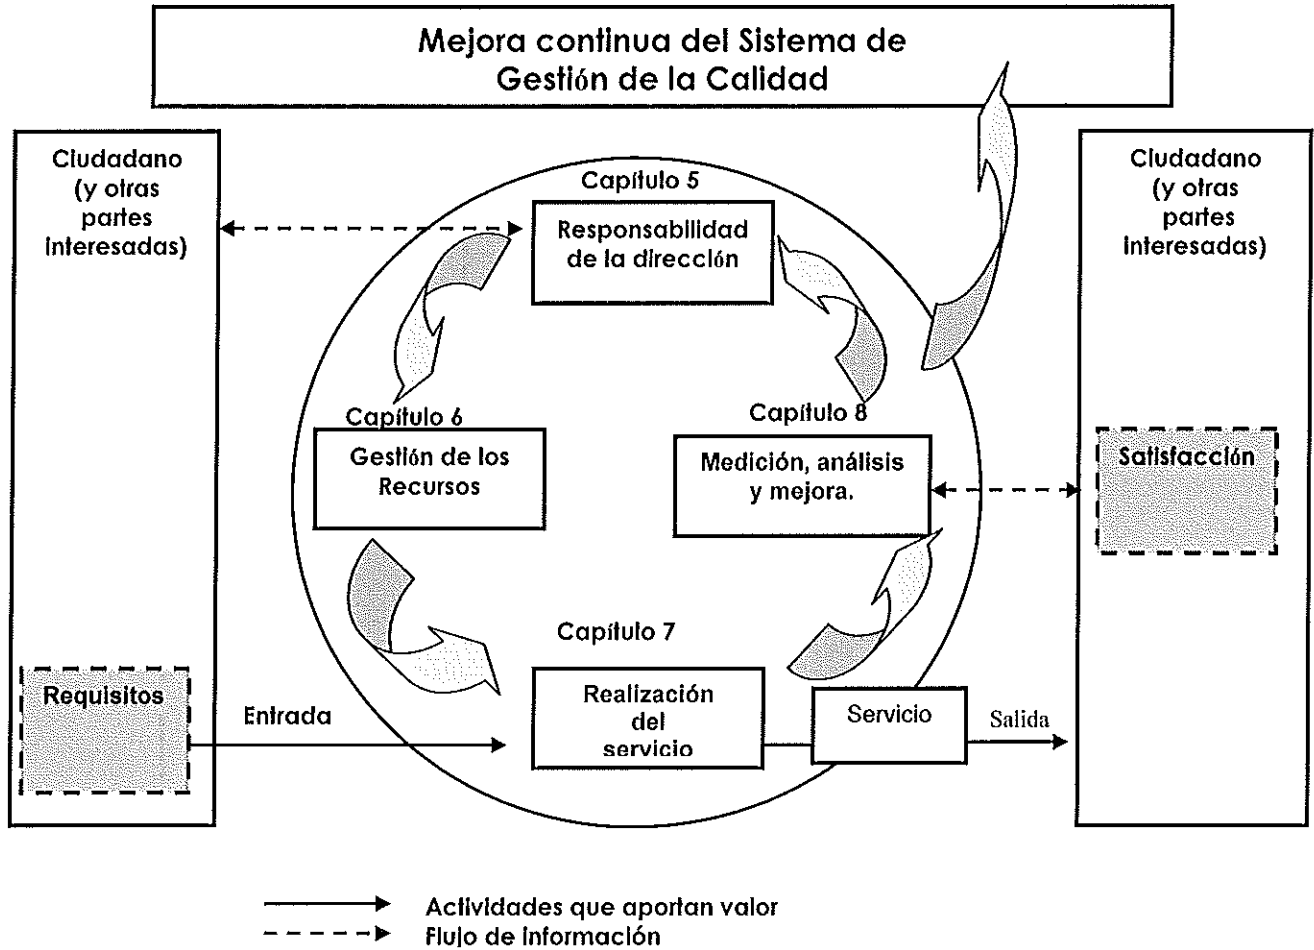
Mejora continua del Sistema de Gestión de la Calidad

Ciudadano (y otras partes interesadas)

Requisitos

Entrada

Capítulo 5

Responsabilidad de la dirección

Capítulo 6

Gestión de los Recursos

Capítulo 8

Medición, análisis y mejora.

Capítulo 7

Realización del servicio

Servicio

Salida

Ciudadano (y otras partes interesadas)

Satisfacción

Actividades que aportan valor

Flujo de información